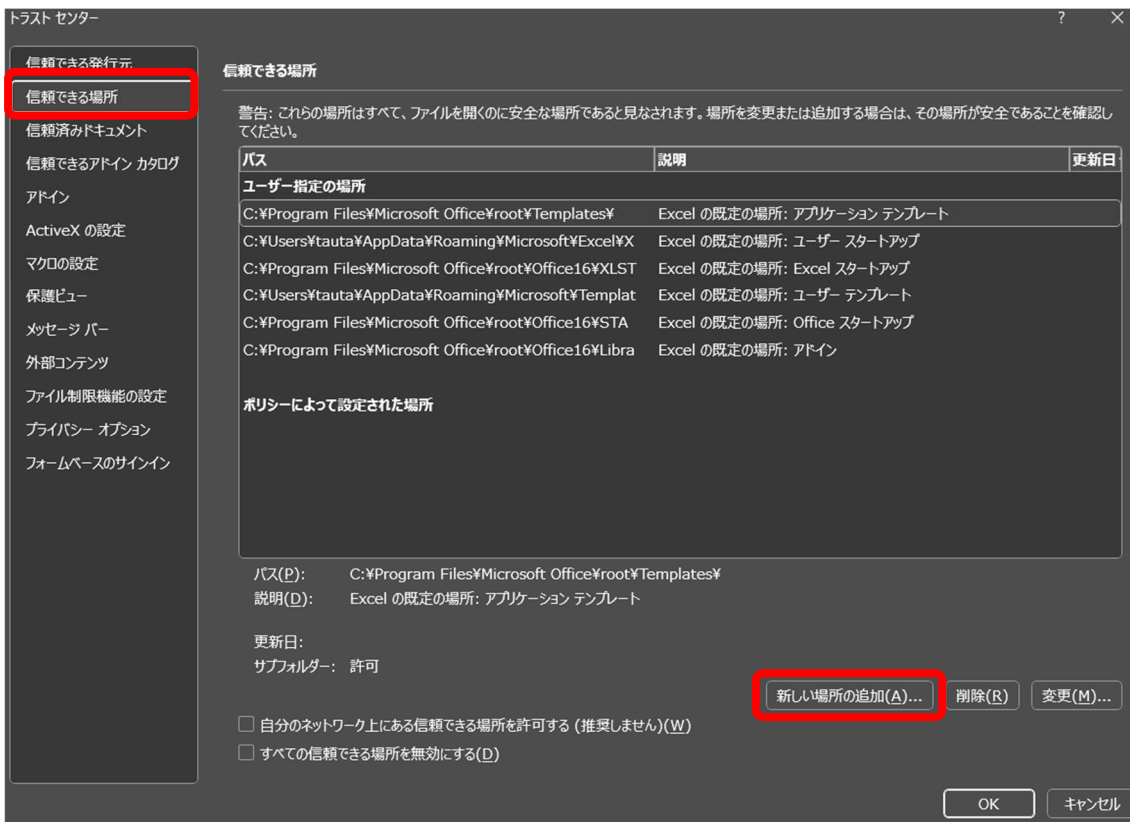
トラスト センター

?

信頼できる発行元
信頼できる場所
信頼済みドキュメント
信頼できるアドイン カタログ
アドイン
ActiveX の設定
マクロの設定
保護ビュー
メッセージ バー
外部コンテンツ
ファイル制限機能の設定
プライバシー オプション
フォームベースのサインイン

信頼できる場所

警告: これらの場所はすべて、ファイルを開くのに安全な場所であると見なされます。場所を変更または追加する場合は、その場所が安全であることを確認してください。

| パス | 説明 | 更新日 |
|---|---|---|
| ユーザー指定の場所 | | |
| C:¥Program Files¥Microsoft Office¥root¥Templates¥ | Excel の既定の場所: アプリケーション テンプレート | |
| C:¥Users¥tauta¥AppData¥Roaming¥Microsoft¥Excel¥X | Excel の既定の場所: ユーザー スタートアップ | |
| C:¥Program Files¥Microsoft Office¥root¥Office16¥XLST | Excel の既定の場所: Excel スタートアップ | |
| C:¥Users¥tauta¥AppData¥Roaming¥Microsoft¥Templat | Excel の既定の場所: ユーザー テンプレート | |
| C:¥Program Files¥Microsoft Office¥root¥Office16¥STA | Excel の既定の場所: Office スタートアップ | |
| C:¥Program Files¥Microsoft Office¥root¥Office16¥Libra | Excel の既定の場所: アドイン | |
| ポリシーによって設定された場所 | | |

パス(P): C:¥Program Files¥Microsoft Office¥root¥Templates¥
説明(D): Excel の既定の場所: アプリケーション テンプレート

更新日:
サブフォルダー: 許可

新しい場所の追加(A)... 削除(R) 変更(M)...

自分のネットワーク上にある信頼できる場所を許可する (推奨しません)(W)
すべての信頼できる場所を無効にする(D)

OK キャンセル